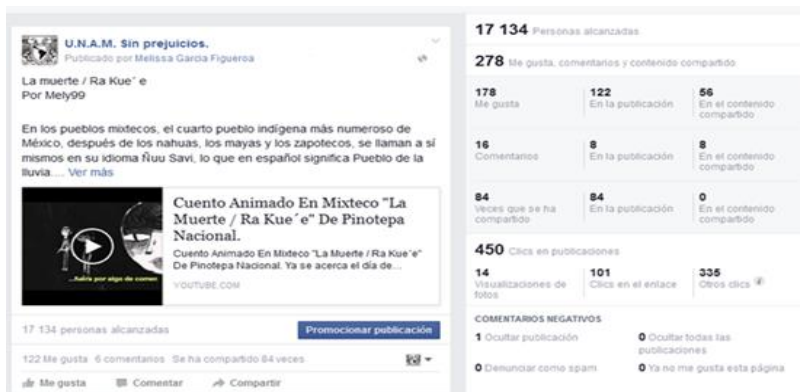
U.N.A.M. Sin prejuicios.
Publicado por Melissa García Figueroa

La muerte / Ra Kue´e
Por Mely99

En los pueblos mixtecos, el cuarto pueblo indígena más numeroso de México, después de los nahuas, los mayas y los zapotecos, se llaman a sí mismos en su idioma Ñuu Savi, lo que en español significa Pueblo de la lluvia.... Ver más

...fuera por algo de comer

Cuento Animado En Mixteco "La Muerte / Ra Kue´e" De Pinotepa Nacional.
Cuento Animado En Mixteco "La Muerte / Ra Kue´e" De Pinotepa Nacional. Ya se acerca el día de...
YOUTUBE.COM

17 134 personas alcanzadas
Promocionar publicación

122 Me gusta 6 comentarios Se ha compartido 84 veces

Me gusta Comentar Compartir

17 134 Personas alcanzadas

278 Me gusta, comentarios y contenido compartido

| 178 Me gusta | 122 En la publicación | 56 En el contenido compartido |
|---|---|---|
| 16 Comentarios | 8 En la publicación | 8 En el contenido compartido |
| 84 Veces que se ha compartido | 84 En la publicación | 0 En el contenido compartido |

450 Clics en publicaciones

| 14 Visualizaciones de fotos | 101 Clics en el enlace | 335 Otros clics |
|---|---|---|

COMENTARIOS NEGATIVOS
1 Ocultar publicación
0 Ocultar todas las publicaciones
0 Denunciar como spam
0 Ya no me gusta esta página